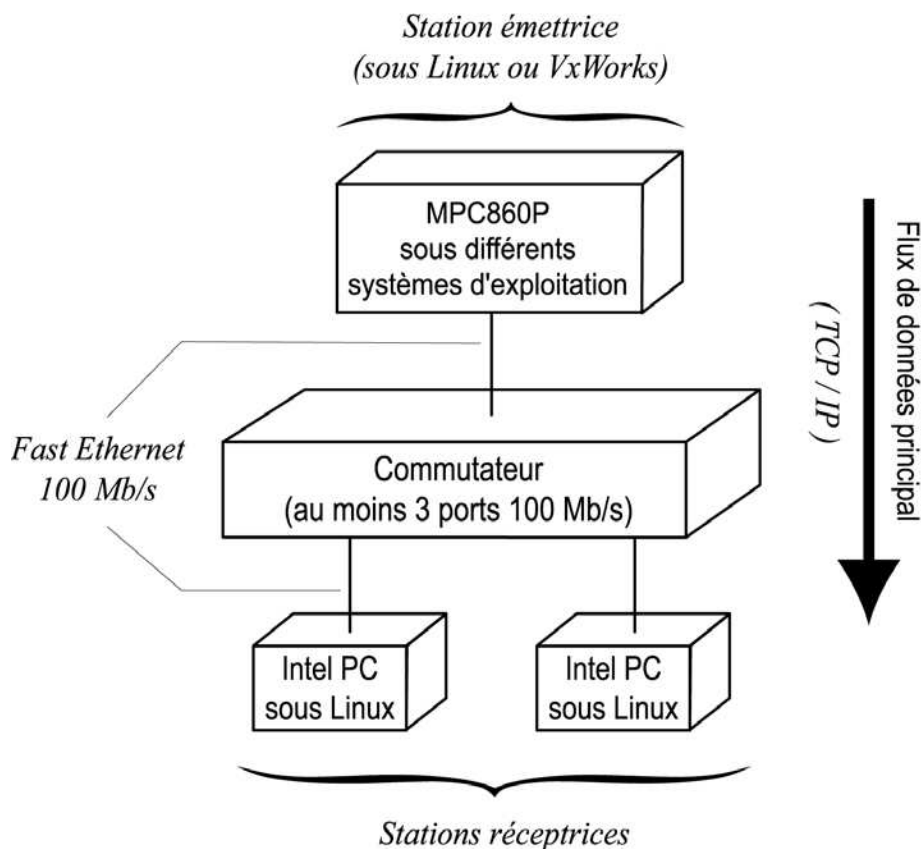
Station émettrice
(sous Linux ou VxWorks)

MPC860P
sous différents
systèmes d'exploitation

Flux de données principal
( TCP / IP )

Fast Ethernet
100 Mb/s

Commutateur
(au moins 3 ports 100 Mb/s)

Intel PC
sous Linux

Intel PC
sous Linux

Stations réceptrices